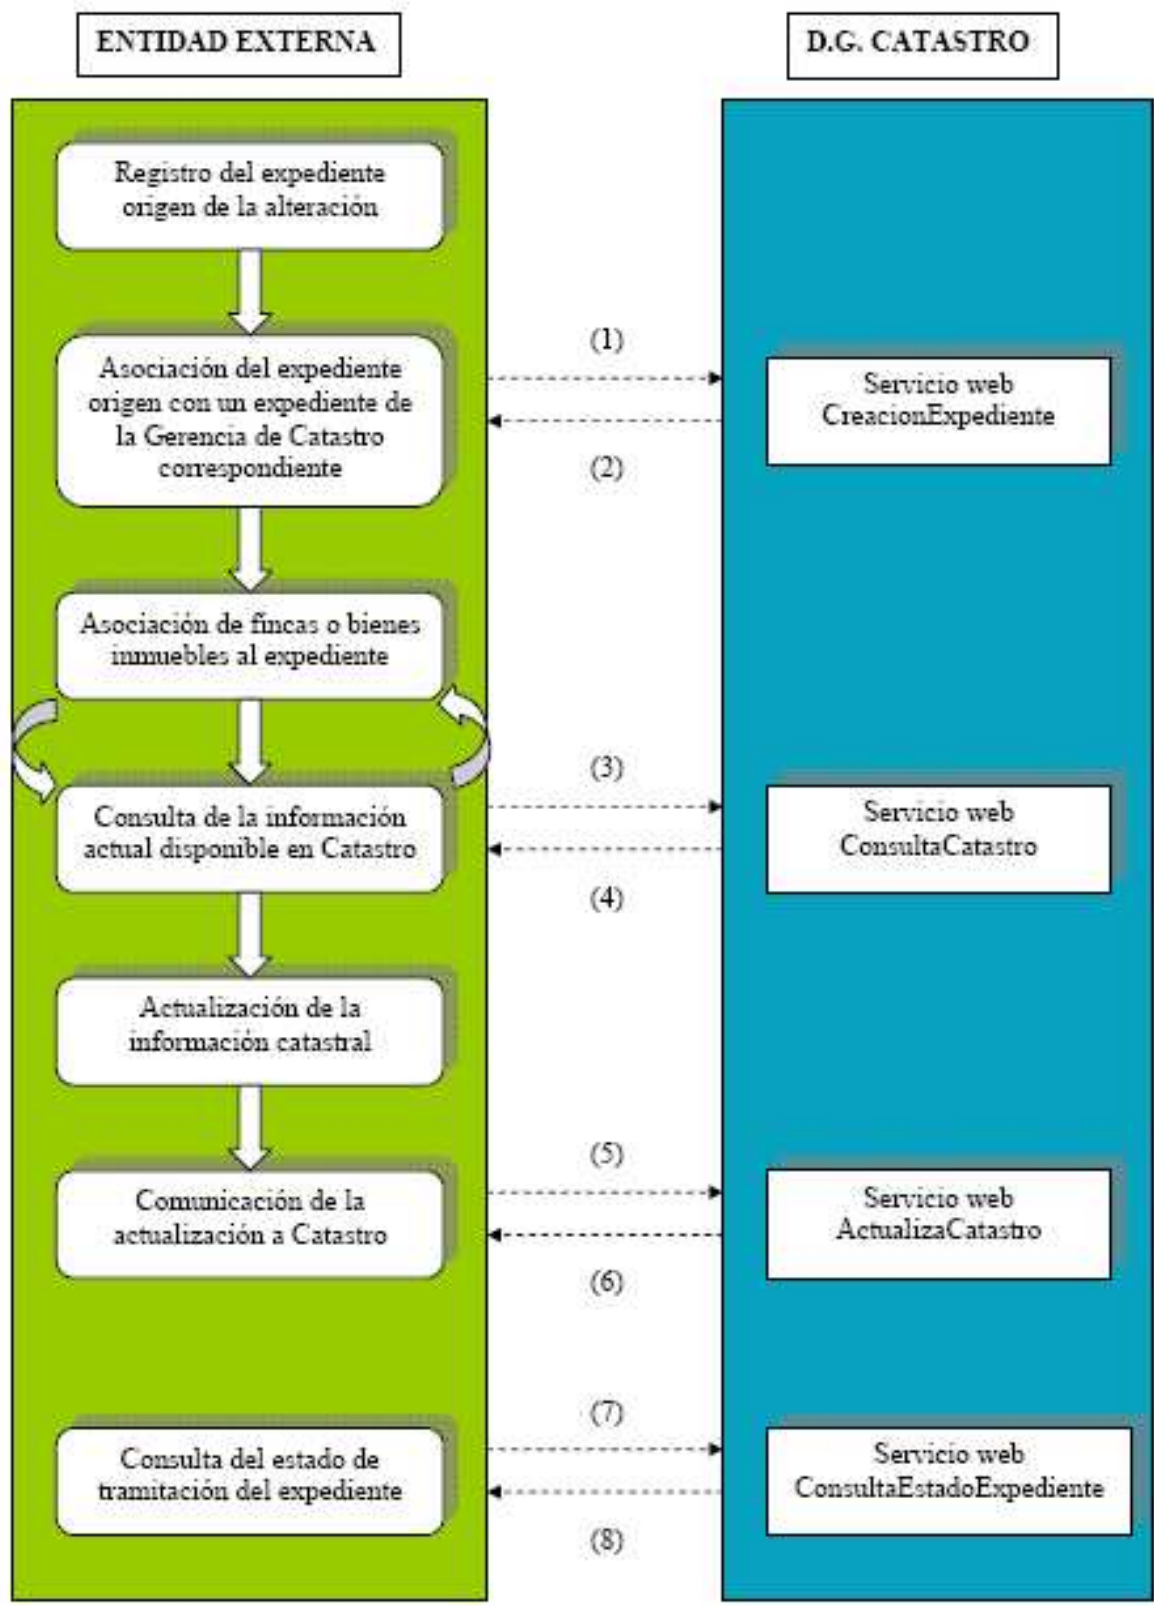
ENTIDAD EXTERNA

D.G. CATASTRO

Registro del expediente origen de la alteración

Asociación del expediente origen con un expediente de la Gerencia de Catastro correspondiente

(1)

(2)

Servicio web CreacionExpediente

Asociación de fincas o bienes inmuebles al expediente

Consulta de la información actual disponible en Catastro

(3)

(4)

Servicio web ConsultaCatastro

Actualización de la información catastral

Comunicación de la actualización a Catastro

(5)

(6)

Servicio web ActualizaCatastro

Consulta del estado de tramitación del expediente

(7)

(8)

Servicio web ConsultaEstadoExpediente